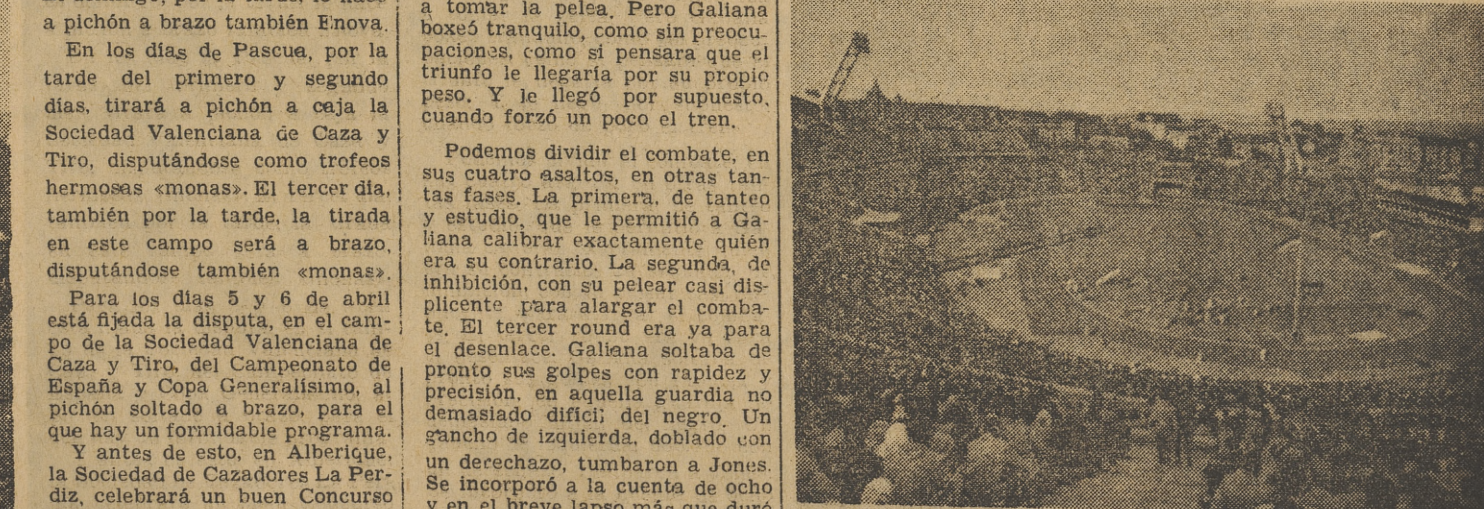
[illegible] a pichón a brazo también Enova.

En los días de Pascua, por la tarde del primero y segundo días, tirará a pichón a caja la Sociedad Valenciana de Caza y Tiro, disputándose como trofeos hermosas «monas». El tercer día, también por la tarde, la tirada en este campo será a brazo, disputándose también «monas».

Para los días 5 y 6 de abril está fijada la disputa, en el campo de la Sociedad Valenciana de Caza y Tiro, del Campeonato de España y Copa Generalísimo, al pichón soltado a brazo, para el que hay un formidable programa.

Y antes de esto, en Alberique, la Sociedad de Cazadores La Perdiz, celebrará un buen Concurso

a tomar la pelea. Pero Galiana boxeó tranquilo, como sin preocupaciones, como si pensara que el triunfo le llegaría por su propio peso. Y le llegó por supuesto, cuando forzó un poco el tren.

Podemos dividir el combate, en sus cuatro asaltos, en otras tantas fases. La primera, de tanteo y estudio, que le permitió a Galiana calibrar exactamente quién era su contrario. La segunda, de inhibición, con su pelear casi displicente para alargar el combate. El tercer round era ya para el desenlace. Galiana soltaba de pronto sus golpes con rapidez y precisión, en aquella guardia no demasiado difícil del negro. Un gancho de izquierda, doblado con un derechazo, tumbaron a Jones. Se incorporó a la cuenta de ocho y en el breve lapso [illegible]